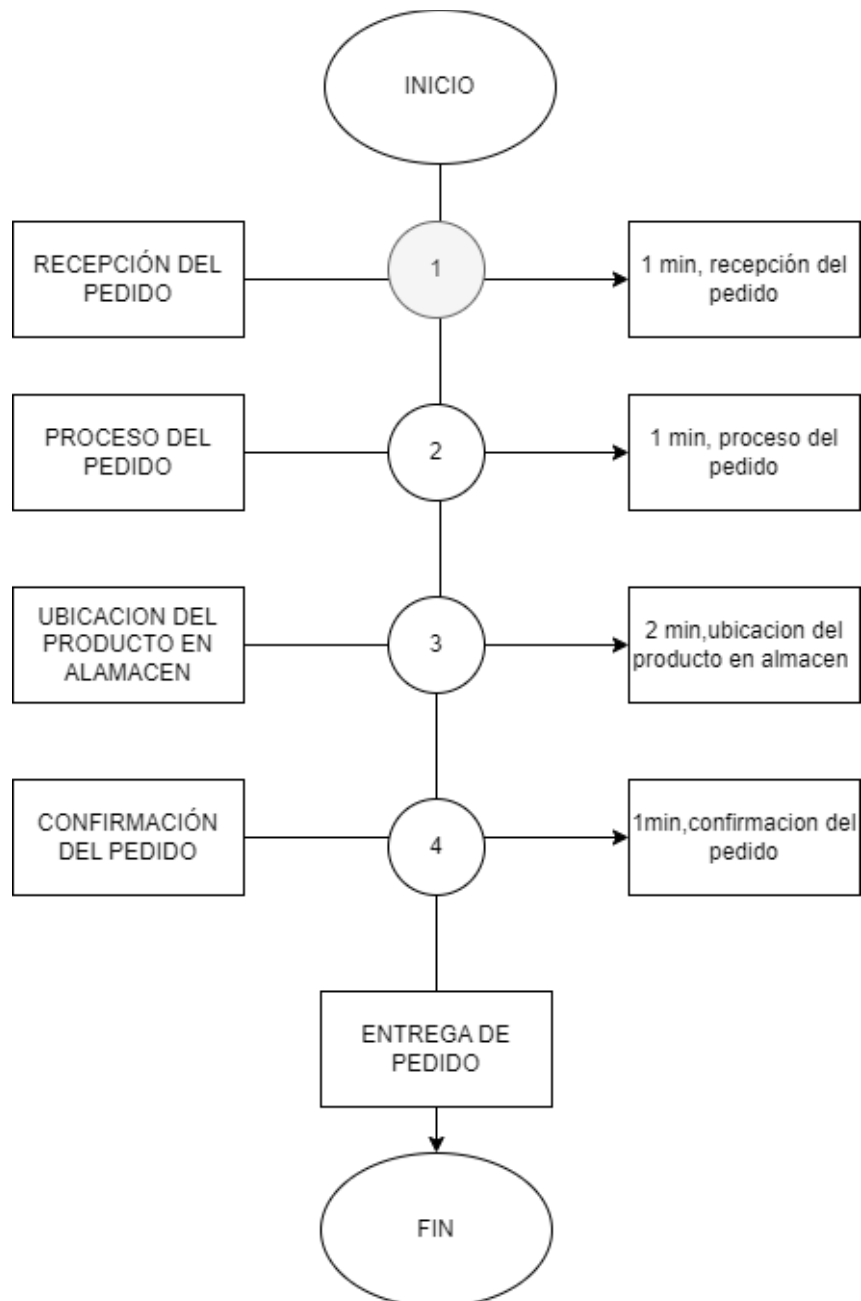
INICIO

RECEPCIÓN DEL PEDIDO

1

1 min, recepción del pedido

PROCESO DEL PEDIDO

2

1 min, proceso del pedido

UBICACION DEL PRODUCTO EN ALAMACEN

3

2 min,ubicacion del producto en almacen

CONFIRMACIÓN DEL PEDIDO

4

1min,confirmacion del pedido

ENTREGA DE PEDIDO

FIN